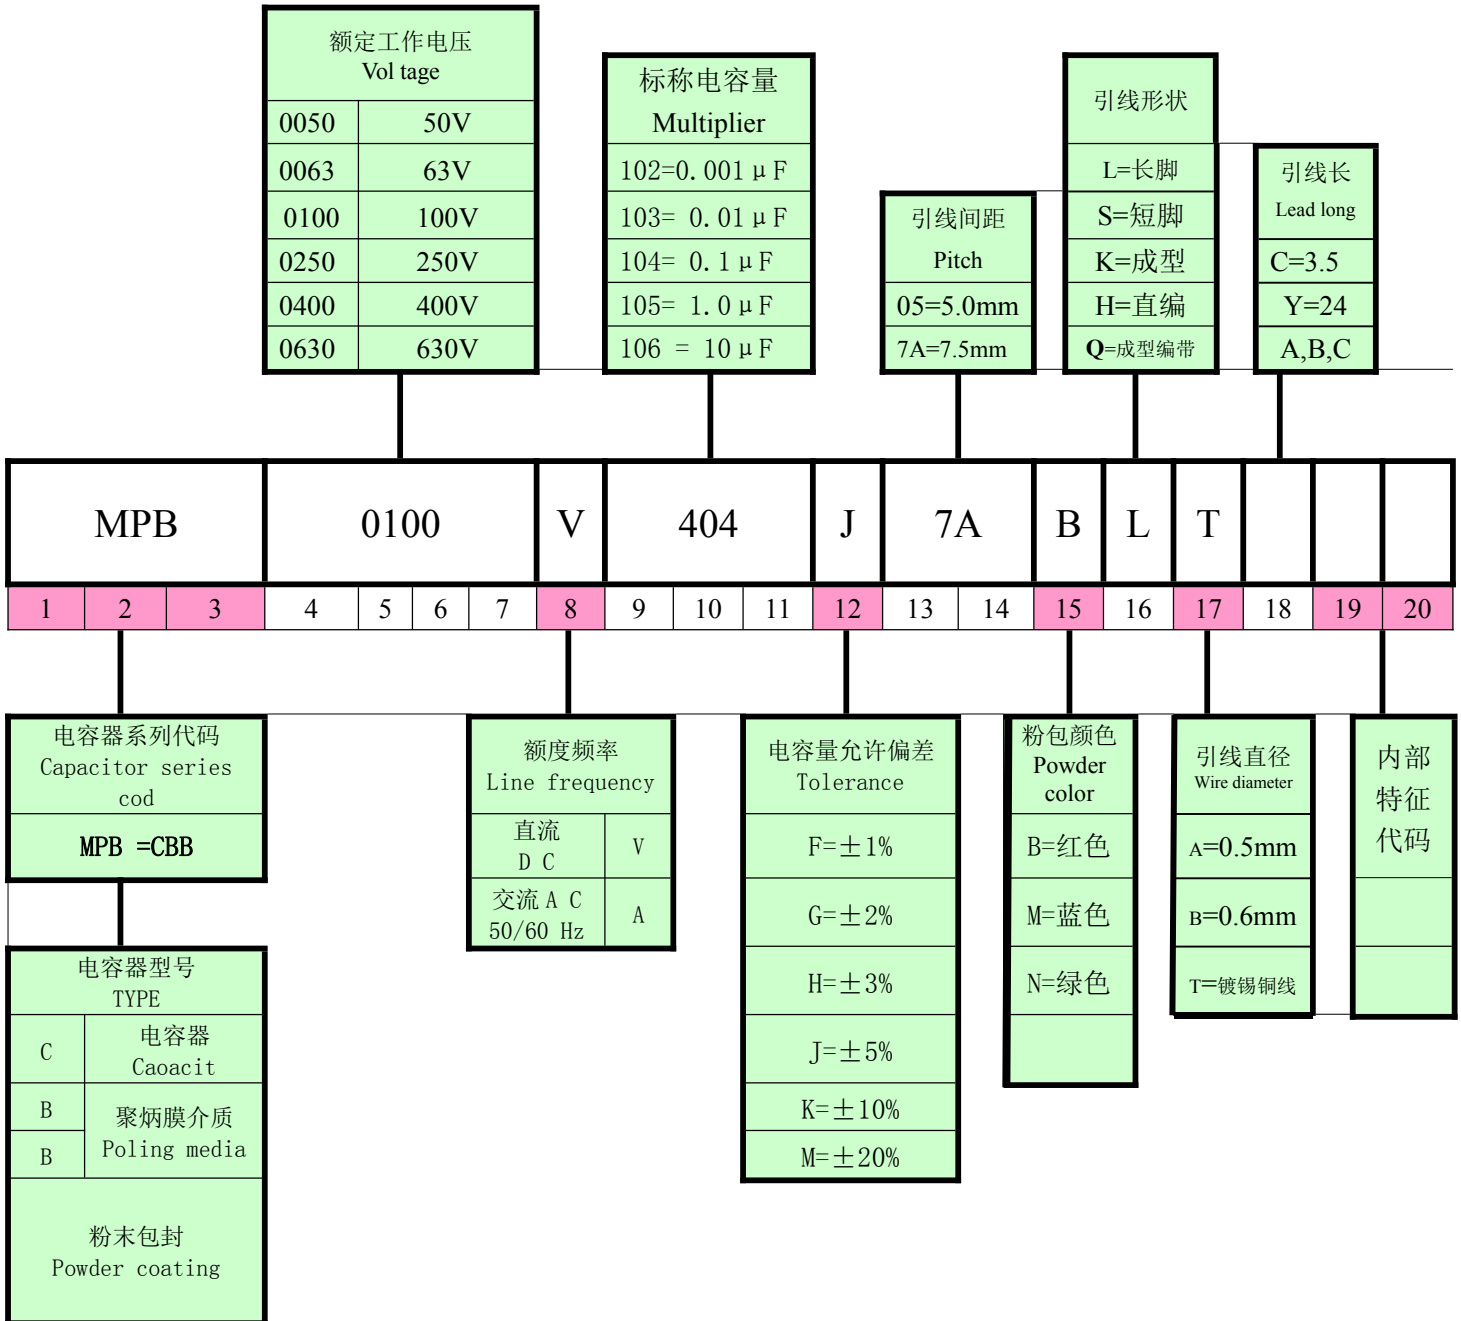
额定工作电压
Vol tage

| 0050 | 50V |
|---|---|
| 0063 | 63V |
| 0100 | 100V |
| 0250 | 250V |
| 0400 | 400V |
| 0630 | 630V |

标称电容量
Multiplier

| 102=0. 001 μ F |
|---|
| 103= 0. 01 μ F |
| 104= 0. 1 μ F |
| 105= 1. 0 μ F |
| 106 = 10 μ F |

引线间距
Pitch

| 05=5.0mm |
|---|
| 7A=7.5mm |

引线形状

| L=长脚 |
|---|
| S=短脚 |
| K=成型 |
| H=直编 |
| Q=成型编带 |

引线长
Lead long

| C=3.5 |
|---|
| Y=24 |
| A,B,C |

| MPB | 0100 | V | 404 | J | 7A | B | L | T | | | |
|---|---|---|---|---|---|---|---|---|---|---|---|

| 1 | 2 | 3 | 4 | 5 | 6 | 7 | 8 | 9 | 10 | 11 | 12 | 13 | 14 | 15 | 16 | 17 | 18 | 19 | 20 |
|---|---|---|---|---|---|---|---|---|---|---|---|---|---|---|---|---|---|---|---|

电容器系列代码
Capacitor series cod
MPB =CBB

电容器型号
TYPE

| C | 电容器 Caoacit |
|---|---|
| B | 聚炳膜介质 Poling media |
| B | |

粉末包封
Powder coating

额度频率
Line frequency

| 直流 D C | V |
|---|---|
| 交流 A C 50/60 Hz | A |

电容量允许偏差
Tolerance

| F=±1% |
|---|
| G=±2% |
| H=±3% |
| J=±5% |
| K=±10% |
| M=±20% |

粉包颜色
Powder color

| B=红色 |
|---|
| M=蓝色 |
| N=绿色 |

引线直径
Wire diameter

| A=0.5mm |
|---|
| B=0.6mm |
| T=镀锡铜线 |

内部特征代码